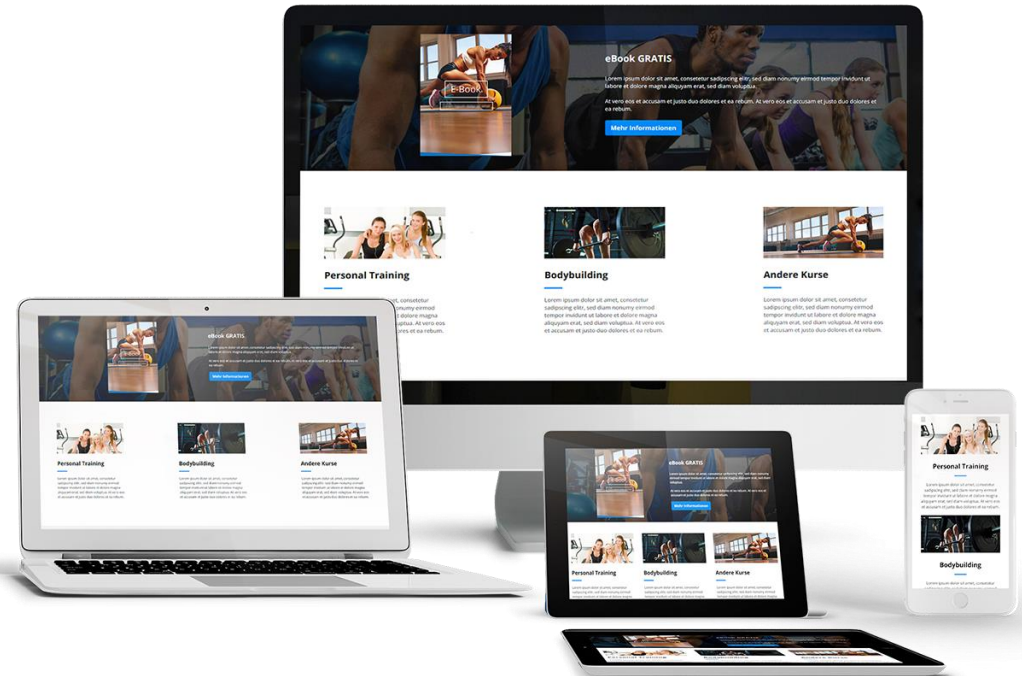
E-Book

eBook GRATIS

Lorem ipsum dolor sit amet, consetetur sadipscing elitr, sed diam nonumy eirmod tempor invidunt ut labore et dolore magna aliquyam erat, sed diam voluptua.

At vero eos et accusam et justo duo dolores et ea rebum. At vero eos et accusam et justo duo dolores et ea rebum.

Mehr Informationen

Personal Training

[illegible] amet, consetetur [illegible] nonumy eirmod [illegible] dolore magna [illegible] voluptua. At vero eos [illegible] et ea rebum.

Bodybuilding

Lorem ipsum dolor sit amet, consetetur sadipscing elitr, sed diam nonumy eirmod tempor invidunt ut labore et dolore magna aliquyam erat, sed diam voluptua. At vero eos et accusam et justo duo dolores et ea rebum.

Andere Kurse

Lorem ipsum dolor sit amet, consetetur sadipscing elitr, sed diam nonumy eirmod tempor invidunt ut labore et dolore magna aliquyam erat, sed diam voluptua. At vero eos et accusam et justo duo dolores et ea rebum.

eBook GRATIS

Mehr Informationen

Personal Training

Bodybuilding

Andere Kurse

eBook GRATIS

Mehr Informationen

Personal Training

Bodybuilding

Andere Kurse

Personal Training

Bodybuilding